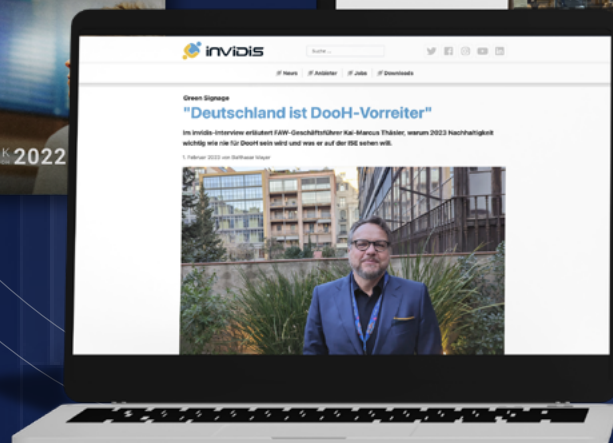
K 2022

invidis

Suche ...

News
Anbieter
Jobs
Downloads

Green Signage

"Deutschland ist DooH-Vorreiter"

Im invidis-Interview erläutert FAW-Geschäftsführer Kai-Marcus Thäsler, warum 2023 Nachhaltigkeit wichtig wie nie für DooH sein wird und was er auf der ISE sehen will.

1. Februar 2023 von Balthasar Mayer